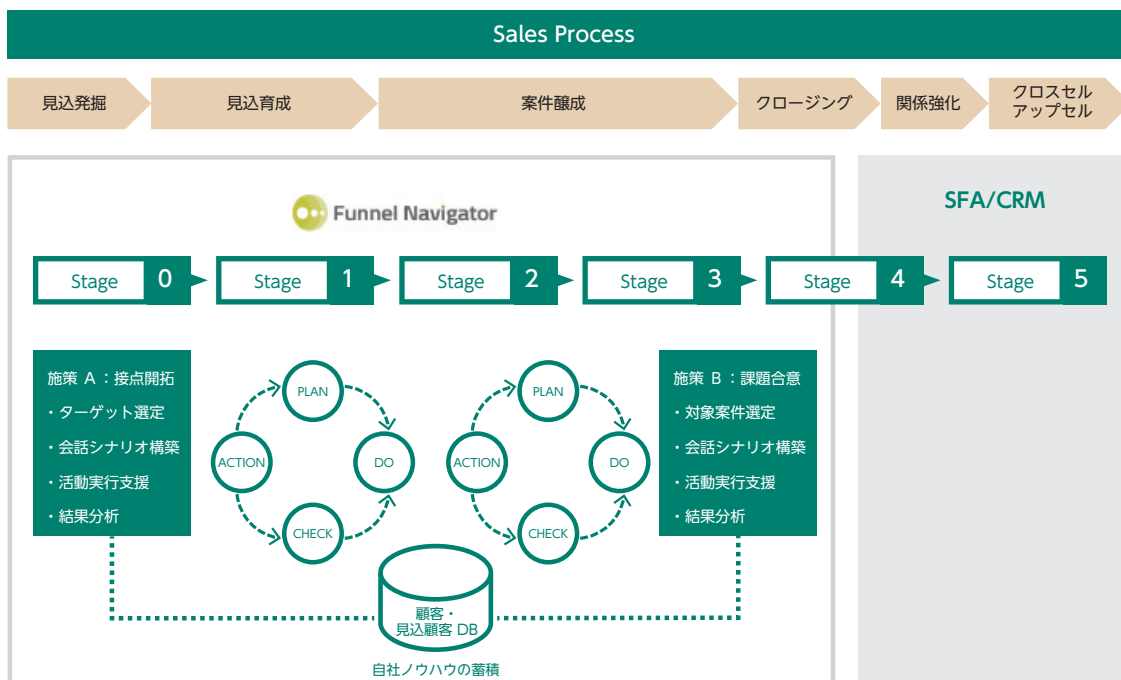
Sales Process

見込発掘

見込育成

案件醸成

クロージング

関係強化

クロスセル
アップセル

Funnel Navigator

SFA/CRM

Stage 0

Stage 1

Stage 2

Stage 3

Stage 4

Stage 5

施策 A：接点開拓
・ターゲット選定
・会話シナリオ構築
・活動実行支援
・結果分析

PLAN
DO
CHECK
ACTION

PLAN
DO
CHECK
ACTION

施策 B：課題合意
・対象案件選定
・会話シナリオ構築
・活動実行支援
・結果分析

顧客・
見込顧客 DB

自社ノウハウの蓄積